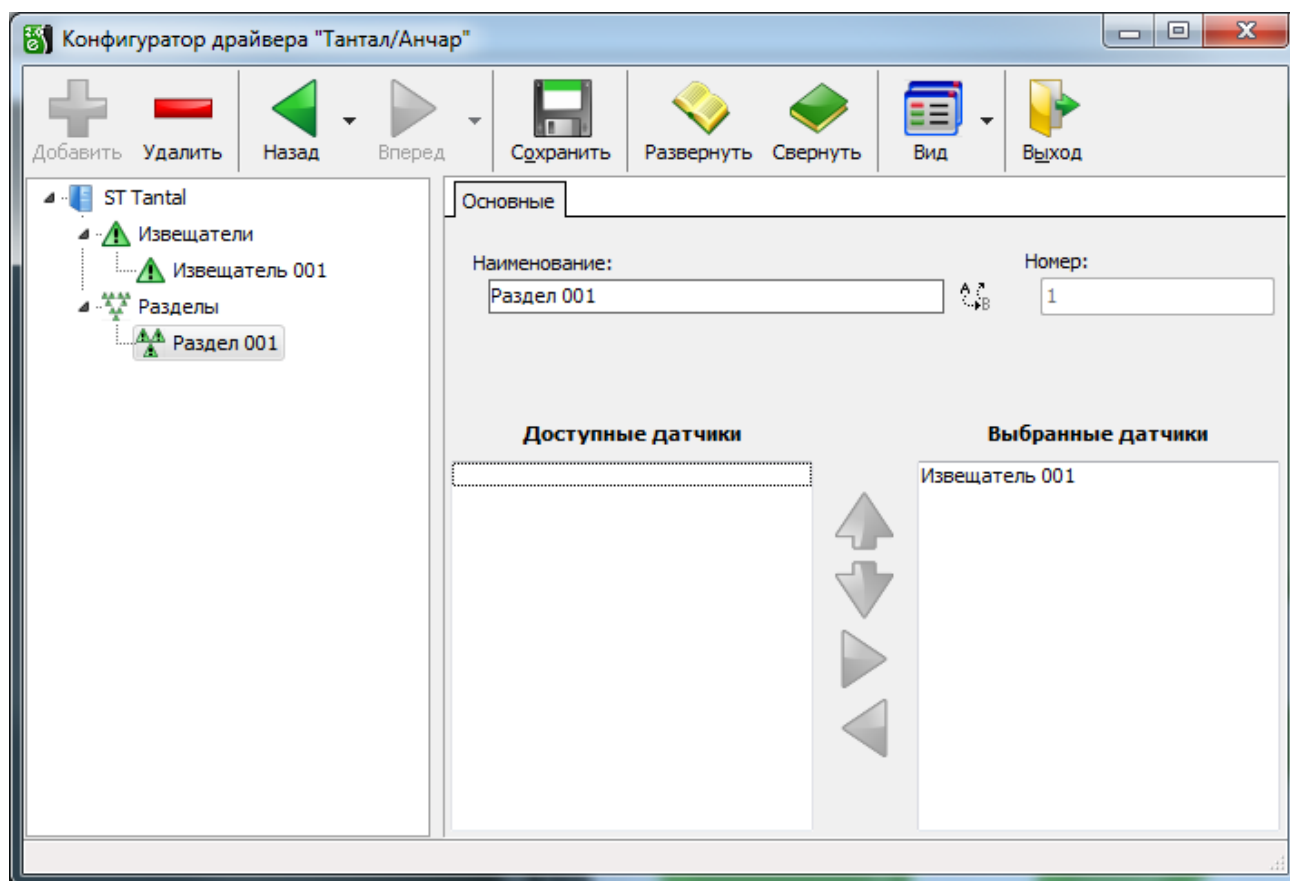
Конфигуратор драйвера "Тантал/Анчар"

Добавить
Удалить
Назад
Вперед
Сохранить
Развернуть
Свернуть
Вид
Выход

ST Tantal
Извещатели
Извещатель 001
Разделы
Раздел 001

Основные

Наименование:
Раздел 001
Номер:
1

Доступные датчики

Выбранные датчики
Извещатель 001